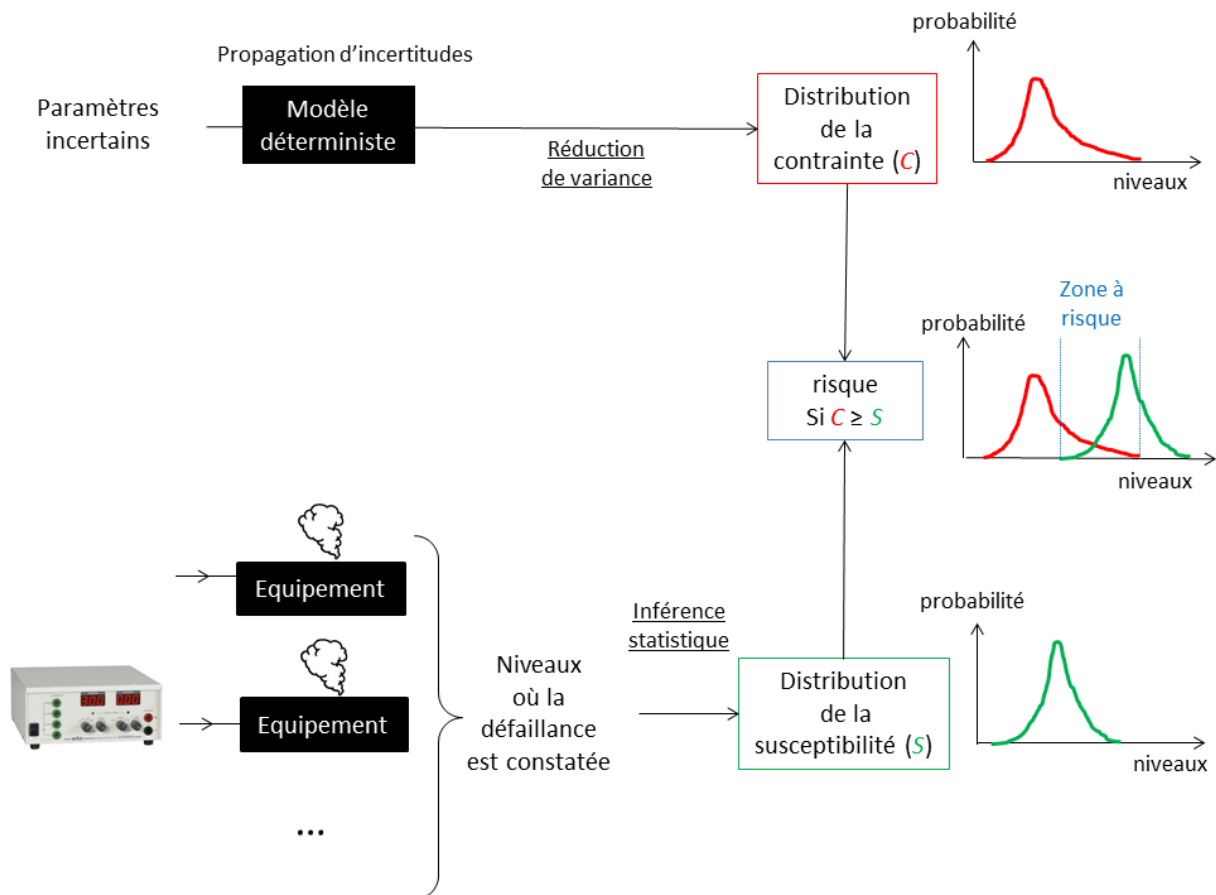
Propagation d'incertitudes

Paramètres incertains

Modèle déterministe

Réduction de variance

Distribution de la contrainte ($C$)

probabilité

niveaux

Zone à risque

probabilité

risque
Si $C \geq S$

niveaux

Equipement

Equipement

300 000

...

Niveaux où la défaillance est constatée

Inférence statistique

Distribution de la susceptibilité ($S$)

probabilité

niveaux